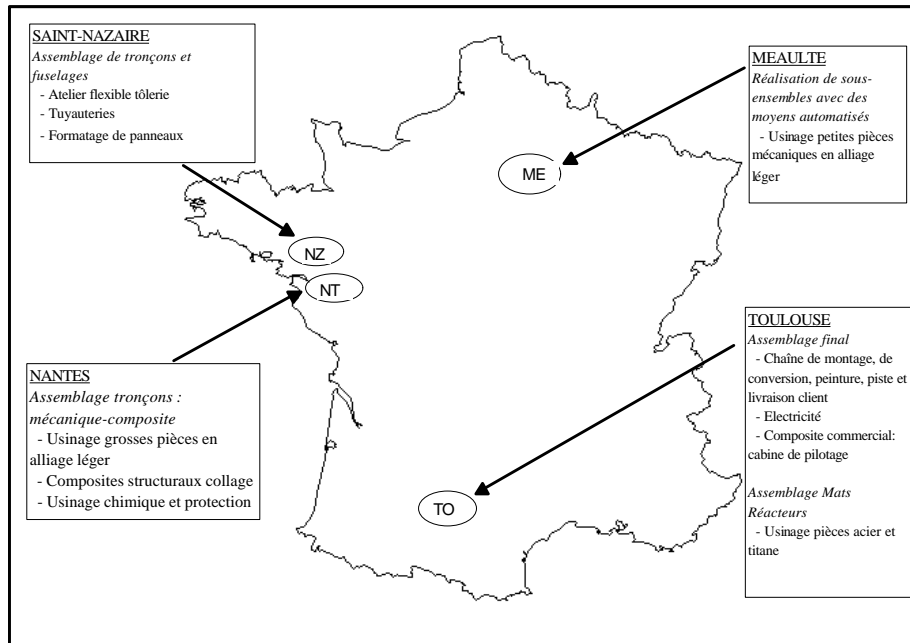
SAINT-NAZAIRE
Assemblage de tronçons et fuselages
- Atelier flexible tôlerie
- Tuyauteries
- Formatage de panneaux

MEAULTE
Réalisation de sous-ensembles avec des moyens automatisés
- Usinage petites pièces mécaniques en alliage léger

ME

NZ

NT

TOULOUSE
Assemblage final
- Chaîne de montage, de conversion, peinture, piste et livraison client
- Electricité
- Composite commercial: cabine de pilotage

Assemblage Mats Réacteurs
- Usinage pièces acier et titane

NANTES
Assemblage tronçons : mécanique-composite
- Usinage grosses pièces en alliage léger
- Composites structuraux collage
- Usinage chimique et protection

TO